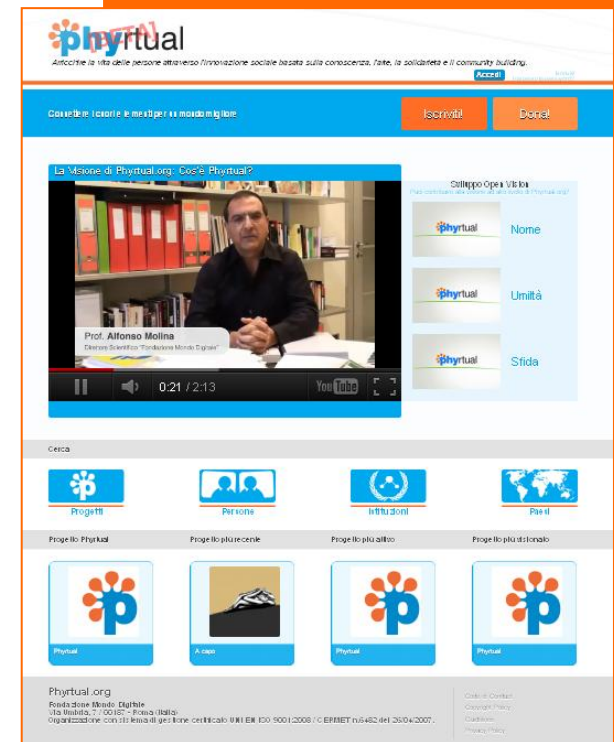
phyrtual

BETA

Arricchire la vita delle persone attraverso l'innovazione sociale basata sulla conoscenza, l'arte, la solidarietà e il community building.

Accedi

Connettere i cuori e le menti per un mondo migliore

Iscriviti

Dona!

La Visione di Phyrtual.org: Cos'è Phyrtual?

Prof. Alfonso Molina

Direttore Scientifico "Fondazione Mondo Digitale"

0:21 / 2:13

YouTube

Sviluppo Open Vision

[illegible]

phyrtual

Nome

phyrtual

Umiltà

phyrtual

Sfida

Cerca

Progetti

Persone

Istituzioni

Paesi

Progetto Phyrtual

Progetto più recente

Progetto più attivo

Progetto più distonato

Phyrtual

A capo

Phyrtual

Phyrtual

Phyrtual.org

Fondazione Mondo Digitale

Via Umbria, 7 / 00187 - Roma (Italia)

Organizzazione con sistema di gestione certificato UNI EN ISO 9001:2008 / CEPIMET n.6482 del 26/04/2007.

Contatti

Copyright Policy

Condizioni

Privacy Policy